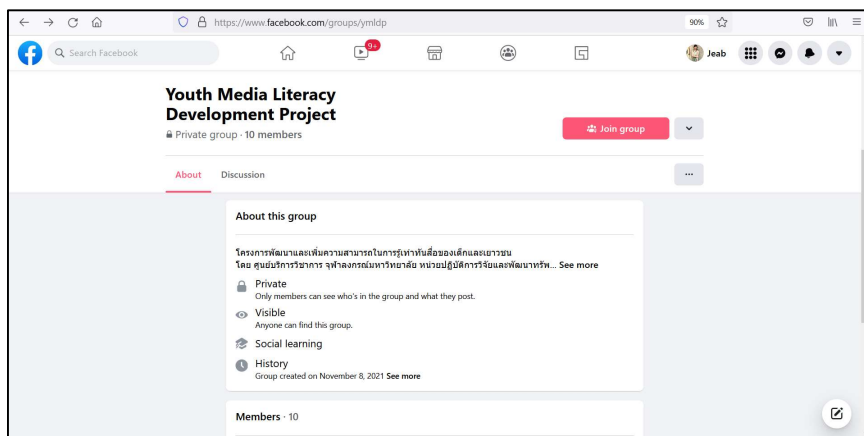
https://www.facebook.com/groups/ymldp

90%

Search Facebook

9+

Jeab

Youth Media Literacy Development Project

Private group · 10 members

Join group

About

Discussion

...

About this group

โครงการพัฒนาและเพิ่มความสามารถในการรู้เท่าทันสื่อของเด็กและเยาวชน โดย ศูนย์บริการวิชาการ จุฬาลงกรณ์มหาวิทยาลัย หน่วยปฏิบัติการวิจัยและพัฒนาทรัพ... See more

Private
Only members can see who's in the group and what they post.

Visible
Anyone can find this group.

Social learning

History
Group created on November 8, 2021 See more

Members · 10